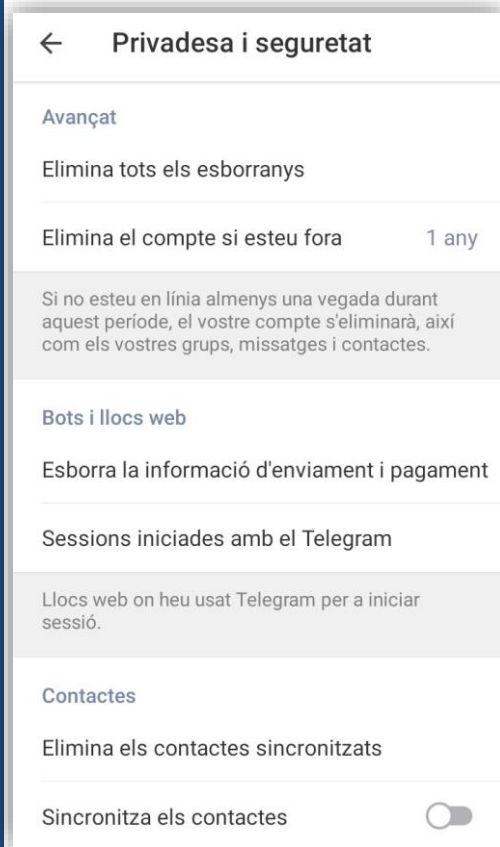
← Privadesa i seguretat

Avançat

Elimina tots els esborranys

Elimina el compte si esteu fora 1 any

Si no esteu en línia almenys una vegada durant aquest període, el vostre compte s'eliminarà, així com els vostres grups, missatges i contactes.

Bots i llocs web

Esborra la informació d'enviament i pagament

Sessions iniciades amb el Telegram

Llocs web on heu usat Telegram per a iniciar sessió.

Contactes

Elimina els contactes sincronitzats

Sincronitza els contactes